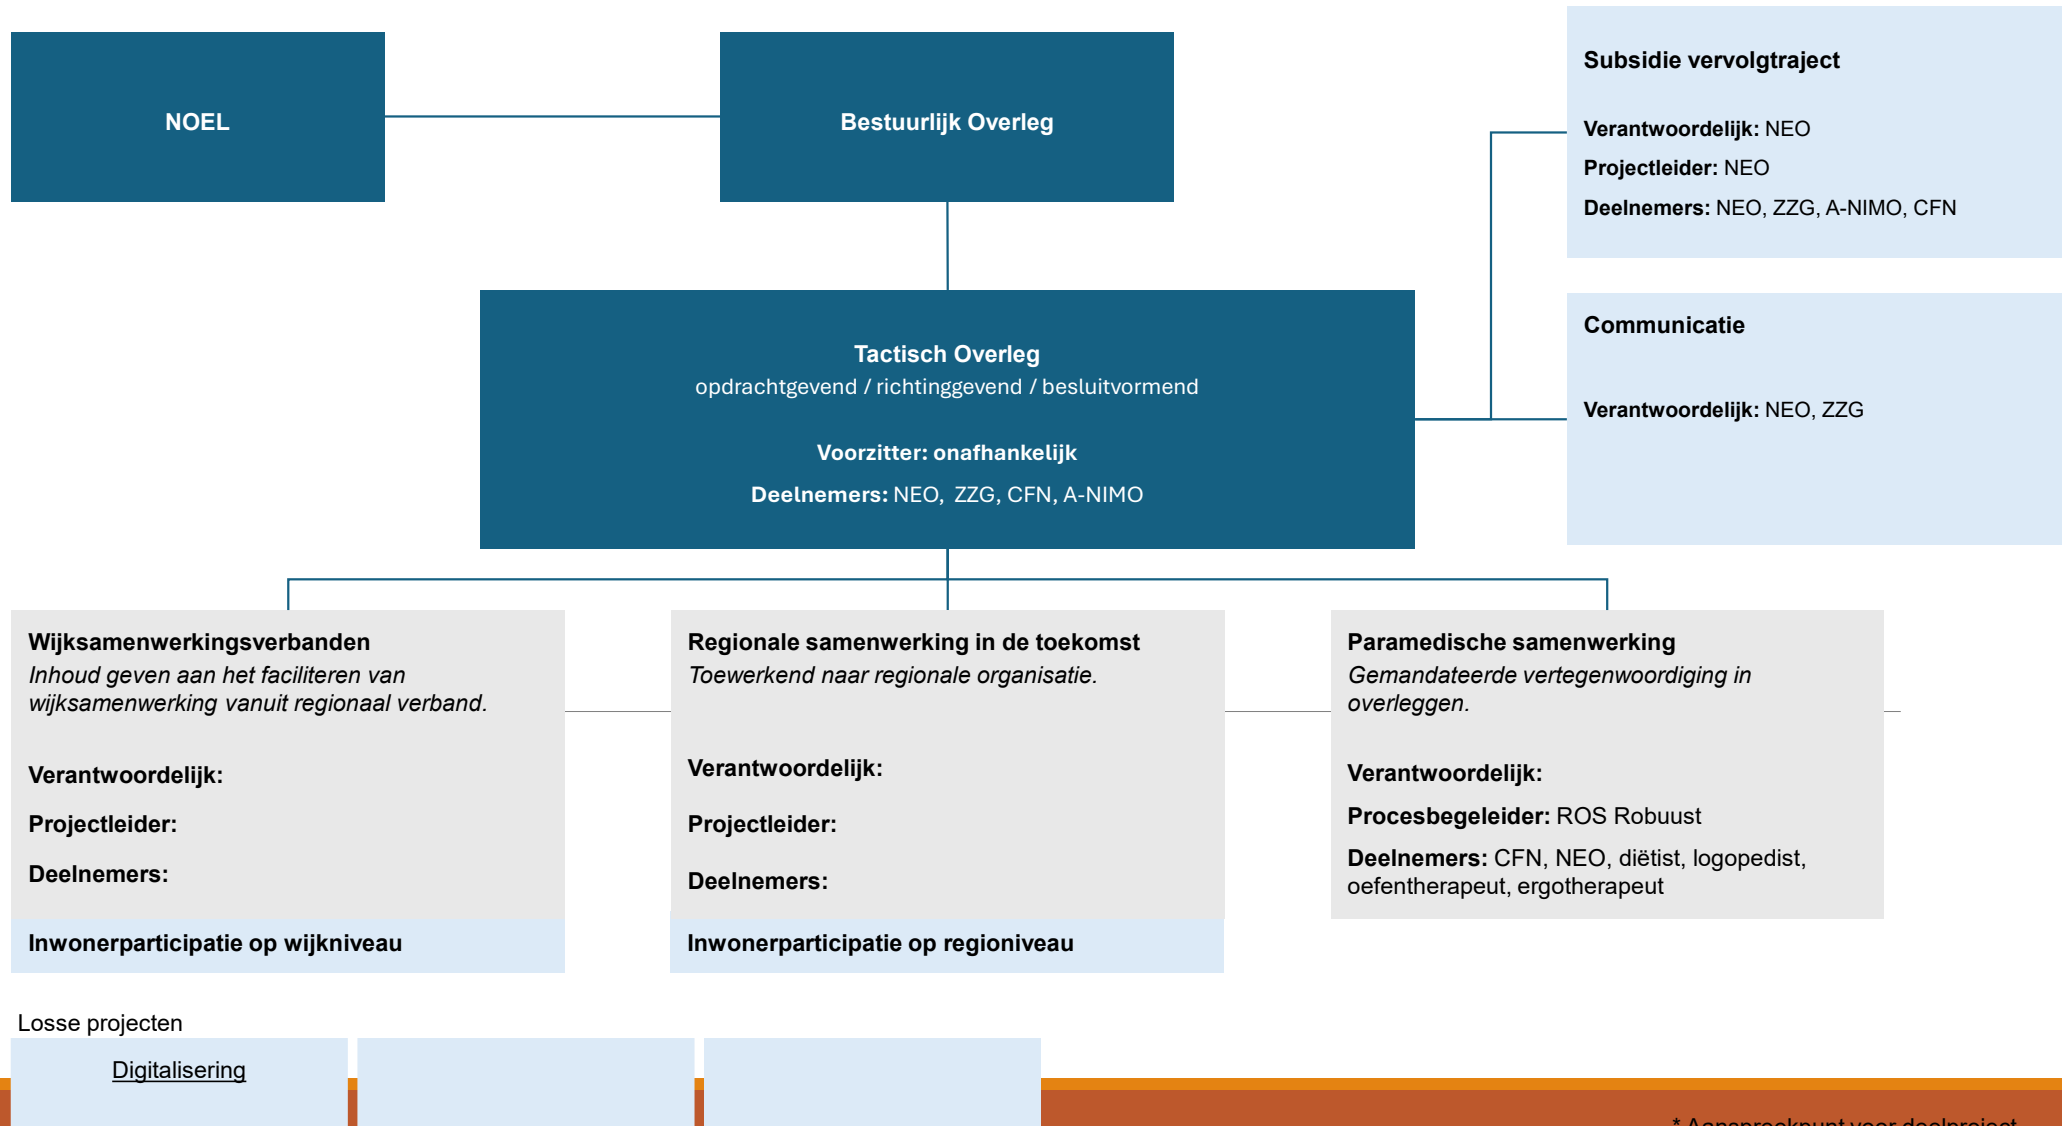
NOEL

Bestuurlijk Overleg

Subsidie vervolgtraject

**Verantwoordelijk:** NEO
**Projectleider:** NEO
**Deelnemers:** NEO, ZZG, A-NIMO, CFN

Tactisch Overleg
opdrachtgevend / richtinggevend / besluitvormend

**Voorzitter: onafhankelijk**
**Deelnemers:** NEO, ZZG, CFN, A-NIMO

Communicatie

**Verantwoordelijk:** NEO, ZZG

**Wijksamenwerkingsverbanden**
*Inhoud geven aan het faciliteren van wijksamenwerking vanuit regionaal verband.*

**Verantwoordelijk:**
**Projectleider:**
**Deelnemers:**

**Inwonerparticipatie op wijkniveau**

**Regionale samenwerking in de toekomst**
*Toewerkend naar regionale organisatie.*

**Verantwoordelijk:**
**Projectleider:**
**Deelnemers:**

**Inwonerparticipatie op regioniveau**

**Paramedische samenwerking**
*Gemandateerde vertegenwoordiging in overleggen.*

**Verantwoordelijk:**
**Procesbegeleider:** ROS Robuust
**Deelnemers:** CFN, NEO, diëtist, logopedist, oefentherapeut, ergotherapeut

Losse projecten

Digitalisering

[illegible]